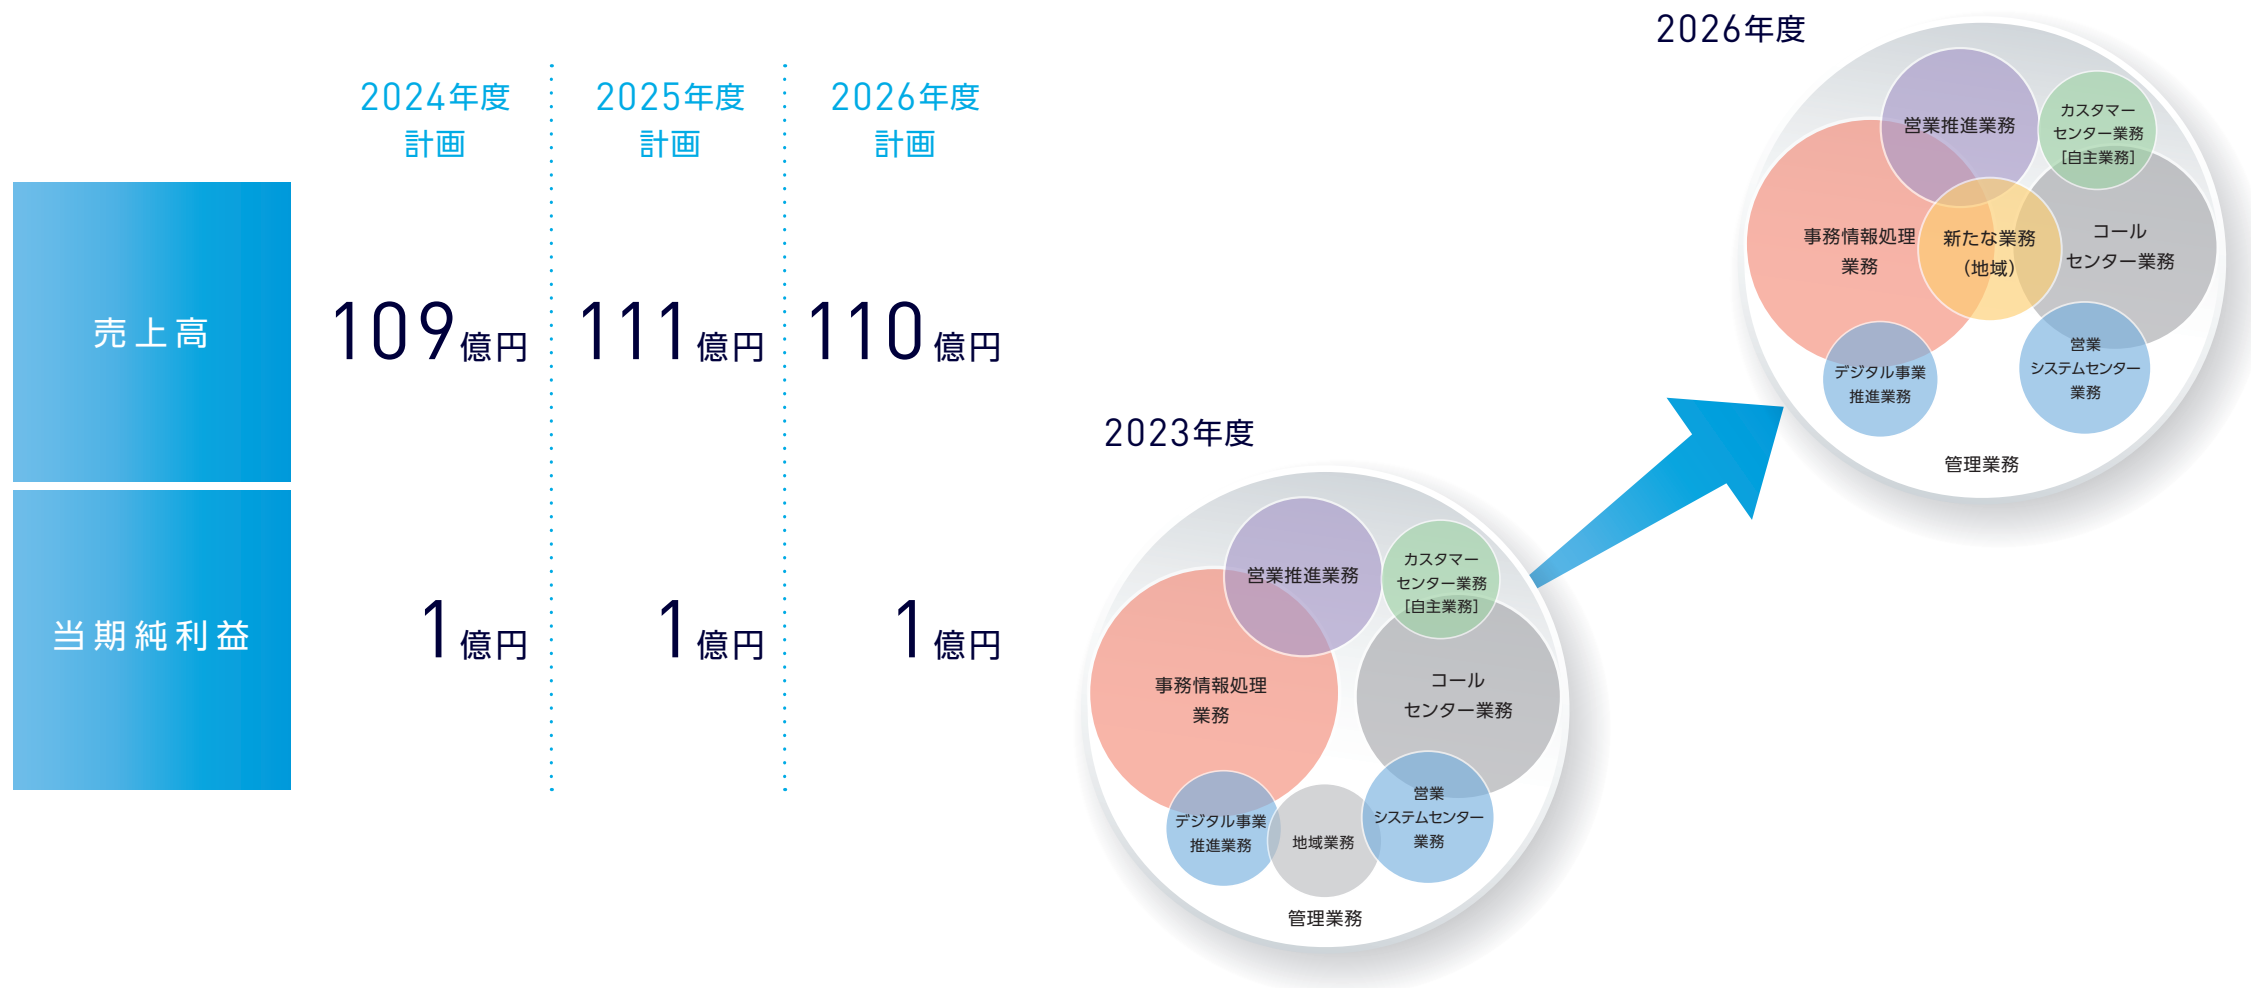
| | 2024年度計画 | 2025年度計画 | 2026年度計画 |
|---|---|---|---|
| 売上高 | 109億円 | 111億円 | 110億円 |
| 当期純利益 | 1億円 | 1億円 | 1億円 |

2023年度

営業推進業務
カスタマーセンター業務［自主業務］
事務情報処理業務
コールセンター業務
デジタル事業推進業務
地域業務
営業システムセンター業務
管理業務

2026年度

営業推進業務
カスタマーセンター業務［自主業務］
事務情報処理業務
新たな業務（地域）
コールセンター業務
デジタル事業推進業務
営業システムセンター業務
管理業務